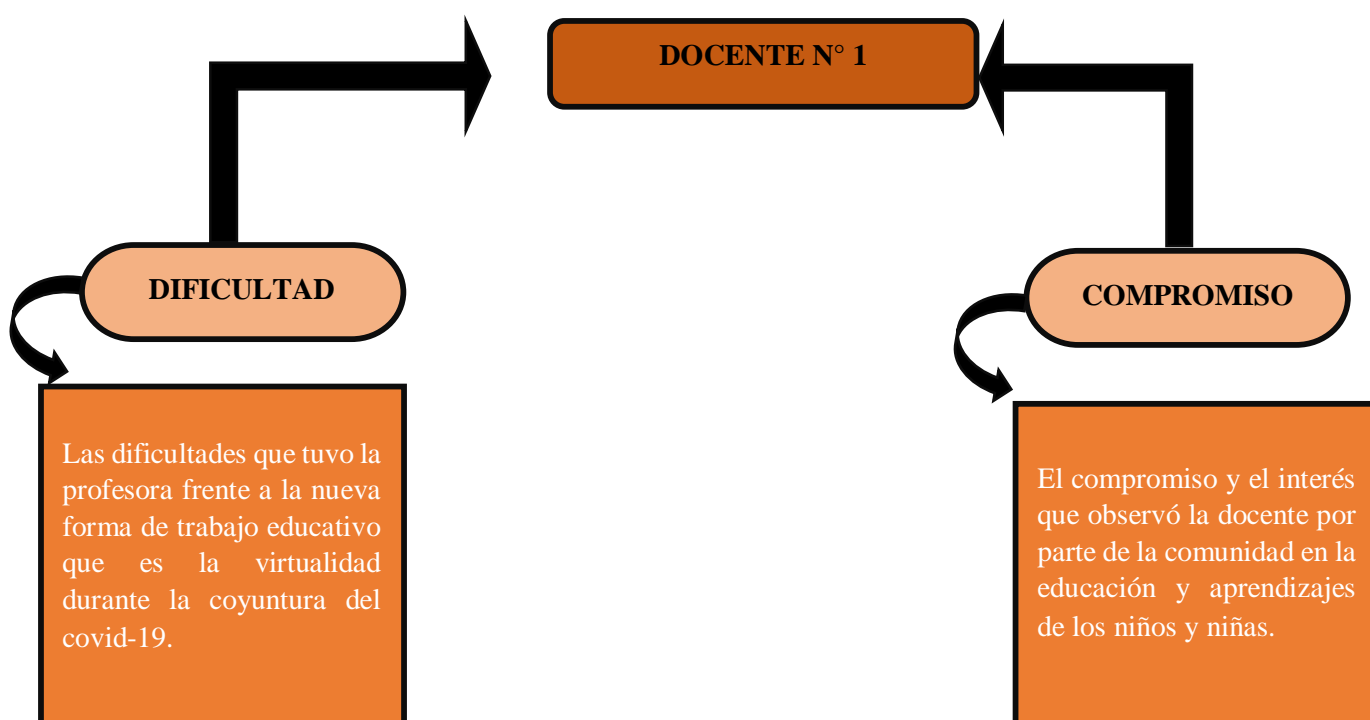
DOCENTE N° 1

DIFICULTAD

Las dificultades que tuvo la profesora frente a la nueva forma de trabajo educativo que es la virtualidad durante la coyuntura del covid-19.

COMPROMISO

El compromiso y el interés que observó la docente por parte de la comunidad en la educación y aprendizajes de los niños y niñas.